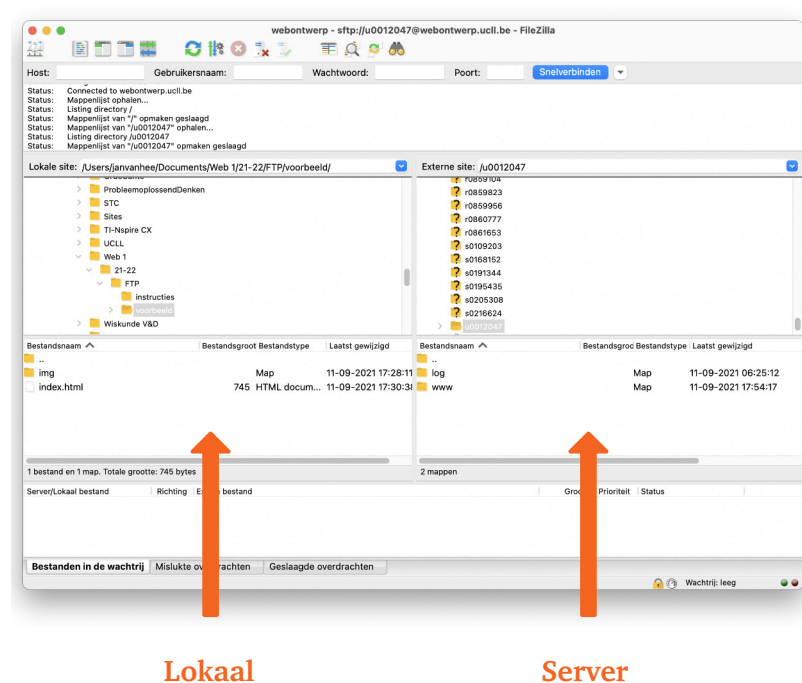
webontwerp - sftp://u0012047@webontwerp.ucll.be - FileZilla

Host: Gebruikersnaam: Wachtwoord: Poort: Snelverbinden

Status: Connected to webontwerp.ucll.be
Status: Mappenlijst ophalen...
Status: Listing directory /
Status: Mappenlijst van "/" opmaken geslaagd
Status: Mappenlijst van "/u0012047" ophalen...
Status: Listing directory /u0012047
Status: Mappenlijst van "/u0012047" opmaken geslaagd

Lokale site: /Users/janvanhee/Documents/Web 1/21-22/FTP/voorbeeld/

ProbleemoplossendDenken
STC
Sites
TI-Nspire CX
UCLL
Web 1
21-22
FTP
instructies
voorbeeld
Wiskunde V&D

| Bestandsnaam | Bestandsgroot | Bestandstype | Laatst gewijzigd |
|---|---|---|---|
| .. | | | |
| img | | Map | 11-09-2021 17:28:11 |
| index.html | 745 | HTML docum... | 11-09-2021 17:30:38 |

1 bestand en 1 map. Totale grootte: 745 bytes

Externe site: /u0012047

r0859104
r0859823
r0859956
r0860777
r0861653
s0109203
s0168152
s0191344
s0195435
s0205308
s0216624
u0012047

| Bestandsnaam | Bestandsgroo | Bestandstype | Laatst gewijzigd |
|---|---|---|---|
| .. | | | |
| log | | Map | 11-09-2021 06:25:12 |
| www | | Map | 11-09-2021 17:54:17 |

2 mappen

Server/Lokaal bestand Richting Ex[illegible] bestand Gro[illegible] Prioriteit Status

Bestanden in de wachtrij Mislukte ov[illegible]rachten Geslaagde overdrachten

Wachtrij: leeg

Lokaal

Server